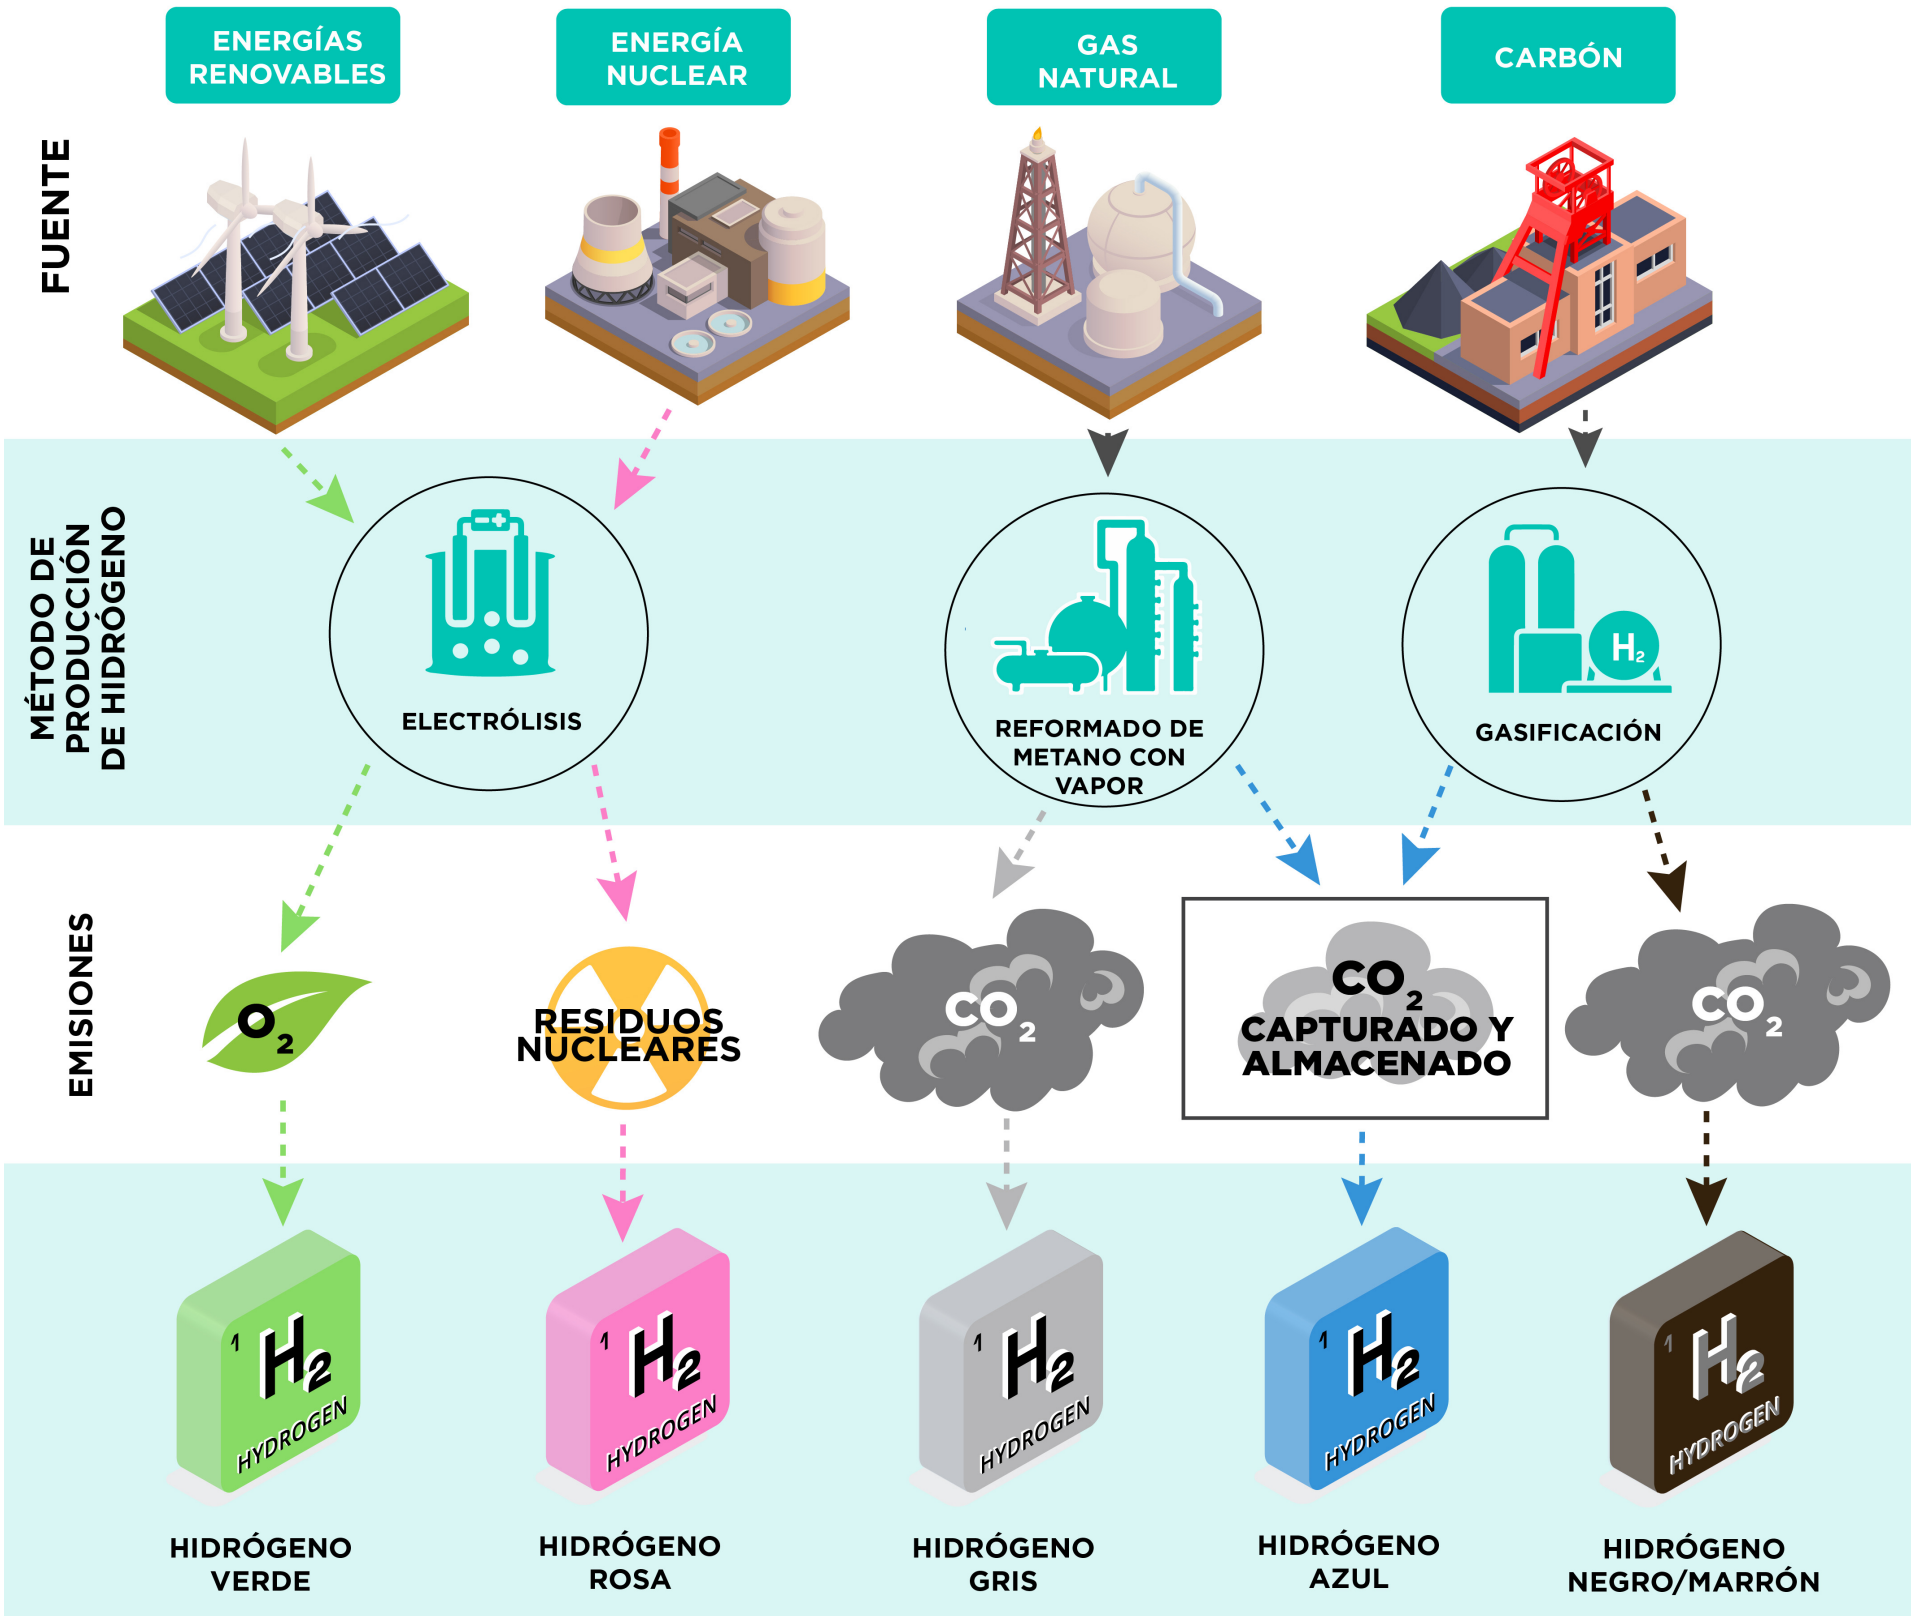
ENERGÍAS RENOVABLES

ENERGÍA NUCLEAR

GAS NATURAL

CARBÓN

FUENTE

MÉTODO DE PRODUCCIÓN DE HIDRÓGENO

ELECTRÓLISIS

REFORMADO DE METANO CON VAPOR

$H_2$

GASIFICACIÓN

EMISIONES

$O_2$

RESIDUOS NUCLEARES

$CO_2$

$CO_2$
CAPTURADO Y ALMACENADO

$CO_2$

1 $H_2$ HYDROGEN

HIDRÓGENO VERDE

1 $H_2$ HYDROGEN

HIDRÓGENO ROSA

1 $H_2$ HYDROGEN

HIDRÓGENO GRIS

1 $H_2$ HYDROGEN

HIDRÓGENO AZUL

1 $H_2$ HYDROGEN

HIDRÓGENO NEGRO/MARRÓN